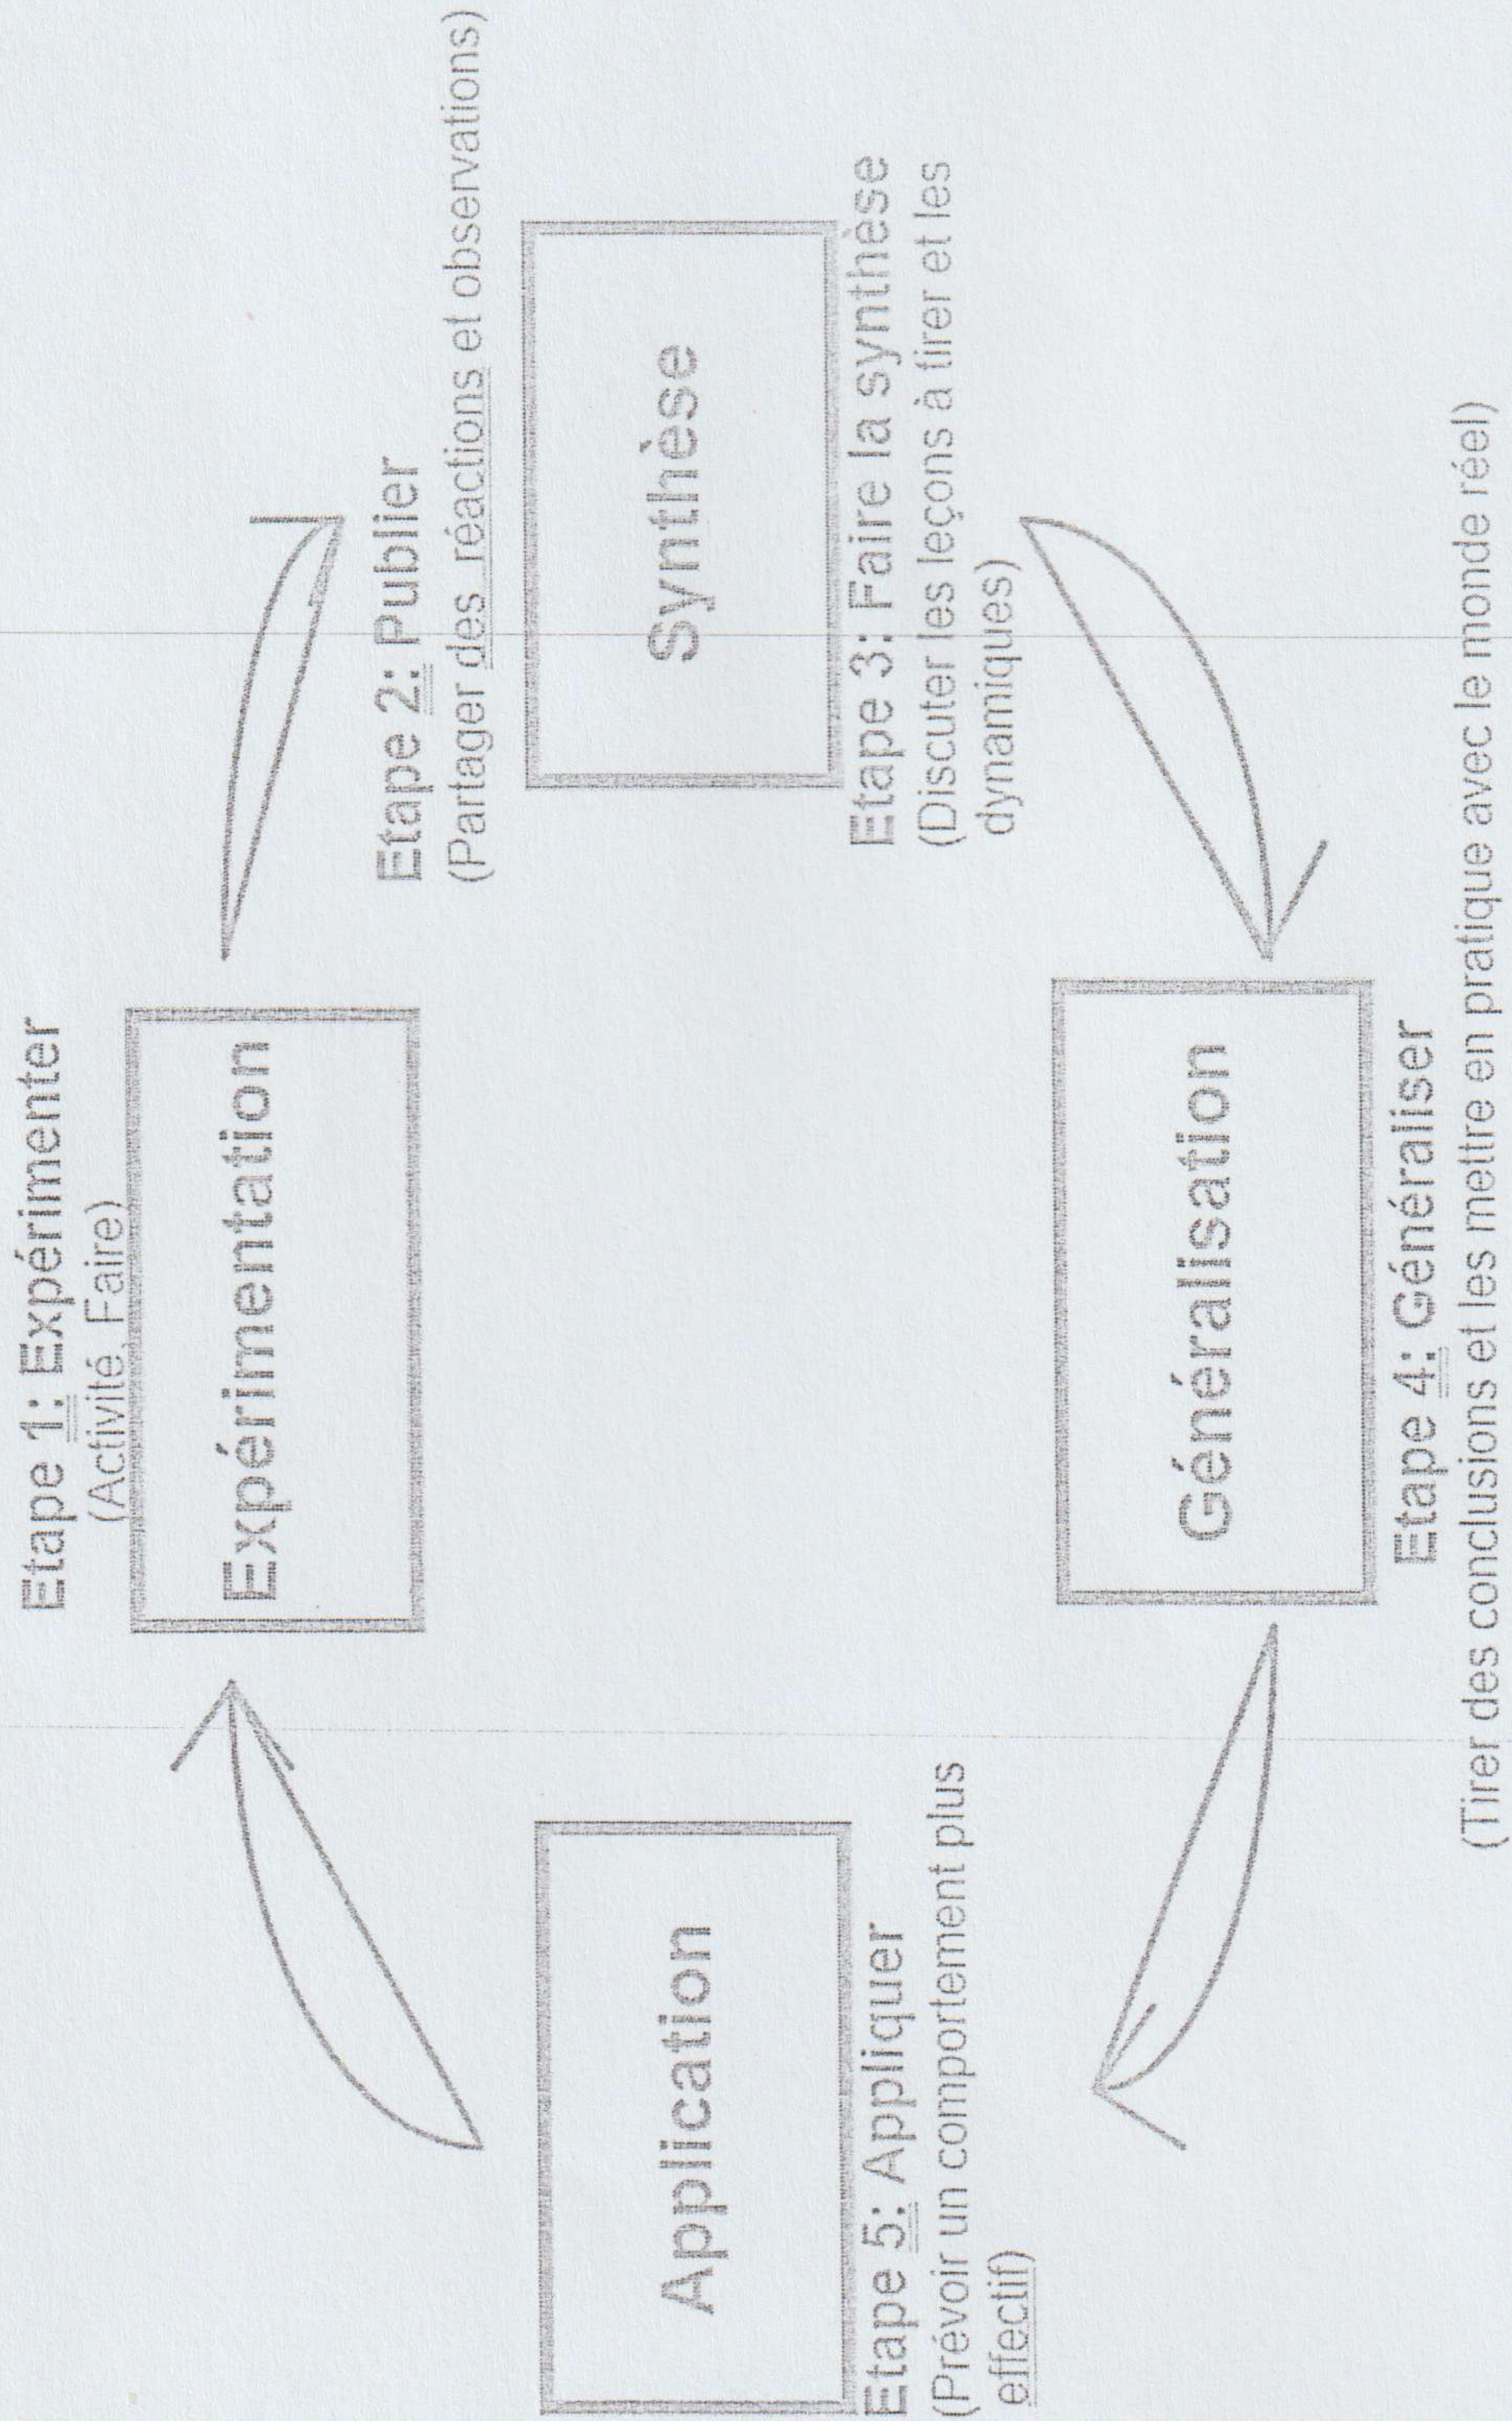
Etape 1: Expérimenter
(Activité, Faire)

Expérimentation

Etape 2: Publier
(Partager des réactions et observations)

Synthèse

Etape 3: Faire la synthèse
(Discuter les leçons à tirer et les dynamiques)

Généralisation

Etape 4: Généraliser
(Tirer des conclusions et les mettre en pratique avec le monde réel)

Application

Etape 5: Appliquer
(Prévoir un comportement plus effectif)